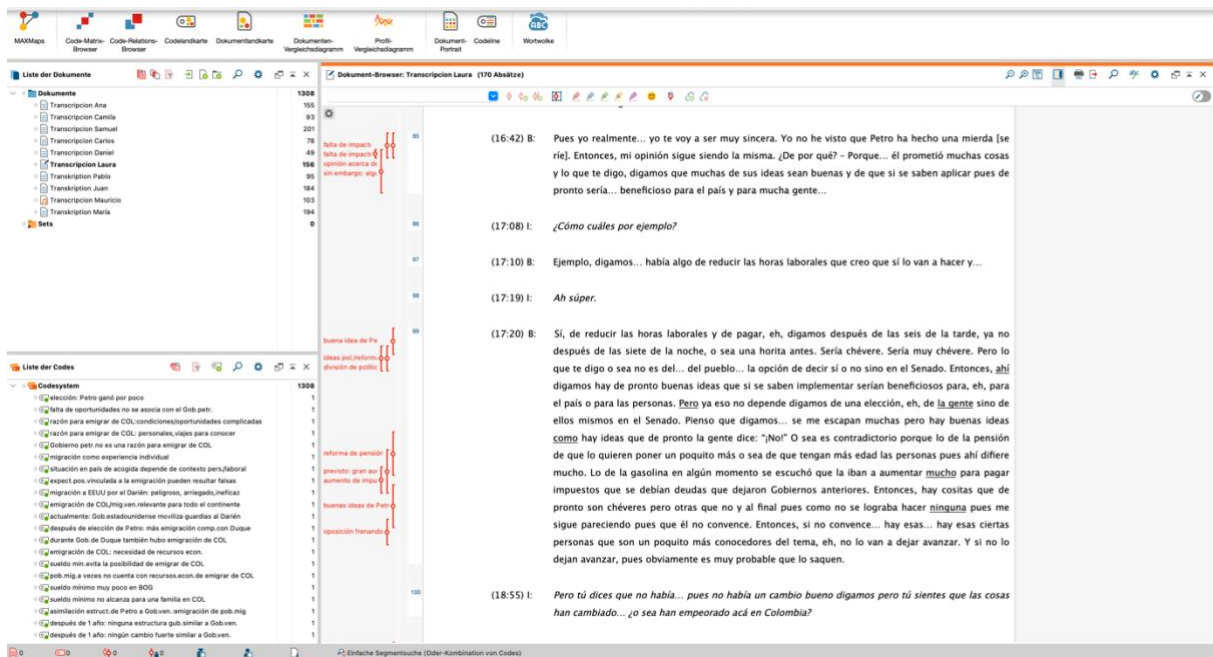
MAXMaps Code-Matrix-Browser Code-Relations-Browser Codelandkarte Dokumentlandkarte Dokumenten-Vergleichsdiagramm Profil-Vergleichsdiagramm Dokument-Portrait Codeline Wortwolke

Liste der Dokumente

| | |
|---|---|
| Dokumente | 1308 |
| Transcripcion Ana | 155 |
| Transcripcion Camila | 93 |
| Transcripcion Samuel | 201 |
| Transcripcion Carlos | 78 |
| Transcripcion Daniel | 49 |
| Transcripcion Laura | 156 |
| Transkription Pablo | 95 |
| Transkription Juan | 184 |
| Transcripcion Mauricio | 103 |
| Transkription María | 194 |
| Sets | 0 |

Liste der Codes

| | |
|---|---|
| Codesystem | 1308 |
| elección: Petro ganó por poco | 1 |
| falta de oportunidades no se asocia con el Gob.petr. | 1 |
| razón para emigrar de COL:condiciones/oportunidades complicadas | 1 |
| razón para emigrar de COL: personales,viajes para conocer | 1 |
| Gobierno petr.no es una razón para emigrar de COL | 1 |
| migración como experiencia individual | 1 |
| situación en país de acogida depende de contexto pers./laboral | 1 |
| expect.pos.vinculada a la emigración pueden resultar falsas | 1 |
| migración a EEUU por el Darién: peligroso, arriegado,ineficaz | 1 |
| emigración de COL/mig.ven.relevante para todo el continente | 1 |
| actualmente: Gob.estadounidense moviliza guardias al Darién | 1 |
| después de elección de Petro: más emigración comp.con Duque | 1 |
| durante Gob.de Duque también hubo emigración de COL | 1 |
| emigración de COL: necesidad de recursos econ. | 1 |
| sueldo mín.evita la posibilidad de emigrar de COL | 1 |
| pob.mig.a veces no cuenta con recursos.econ.de emigrar de COL | 1 |
| sueldo mínimo muy poco en BOG | 1 |
| sueldo mínimo no alcanza para una familia en COL | 1 |
| asimilación estruct.de Petro a Gob.ven.:emigración de pob.mig | 1 |
| después de 1 año: ninguna estructura gub.similar a Gob.ven. | 1 |
| después de 1 año: ningún cambio fuerte similar a Gob.ven. | 1 |

Dokument-Browser: Transcripcion Laura (170 Absätze)

falta de impacto
falta de impacto
opinión acerca de
sin embargo: algo

95 (16:42) B: Pues yo realmente… yo te voy a ser muy sincera. Yo no he visto que Petro ha hecho una mierda [se ríe]. Entonces, mi opinión sigue siendo la misma. ¿De por qué? - Porque… él prometió muchas cosas y lo que te digo, digamos que muchas de sus ideas sean buenas y de que si se saben aplicar pues de pronto sería… beneficioso para el país y para mucha gente…

96 (17:08) I: ¿Cómo cuáles por ejemplo?

97 (17:10) B: Ejemplo, digamos… había algo de reducir las horas laborales que creo que sí lo van a hacer y…

98 (17:19) I: Ah súper.

buena idea de Pe
ideas pol./reform
división de politic
reforma de pensión
previsto: gran aur
aumento de impu
buenas ideas de Petro
oposición frenando

99 (17:20) B: Sí, de reducir las horas laborales y de pagar, eh, digamos después de las seis de la tarde, ya no después de las siete de la noche, o sea una horita antes. Sería chévere. Sería muy chévere. Pero lo que te digo o sea no es del… del pueblo… la opción de decir sí o no sino en el Senado. Entonces, ahí digamos hay de pronto buenas ideas que si se saben implementar serían beneficiosos para, eh, para el país o para las personas. Pero ya eso no depende digamos de una elección, eh, de la gente sino de ellos mismos en el Senado. Pienso que digamos… se me escapan muchas pero hay buenas ideas como hay ideas que de pronto la gente dice: "¡No!" O sea es contradictorio porque lo de la pensión de que lo quieren poner un poquito más o sea de que tengan más edad las personas pues ahí difiere mucho. Lo de la gasolina en algún momento se escuchó que la iban a aumentar mucho para pagar impuestos que se debían deudas que dejaron Gobiernos anteriores. Entonces, hay cositas que de pronto son chéveres pero otras que no y al final pues como no se lograba hacer ninguna pues me sigue pareciendo pues que él no convence. Entonces, si no convence… hay esas… hay esas ciertas personas que son un poquito más conocedores del tema, eh, no lo van a dejar avanzar. Y si no lo dejan avanzar, pues obviamente es muy probable que lo saquen.

100 (18:55) I: Pero tú dices que no había… pues no había un cambio bueno digamos pero tú sientes que las cosas han cambiado… ¿o sea han empeorado acá en Colombia?

0 0 0 0 Einfache Segmentsuche (Oder-Kombination von Codes)